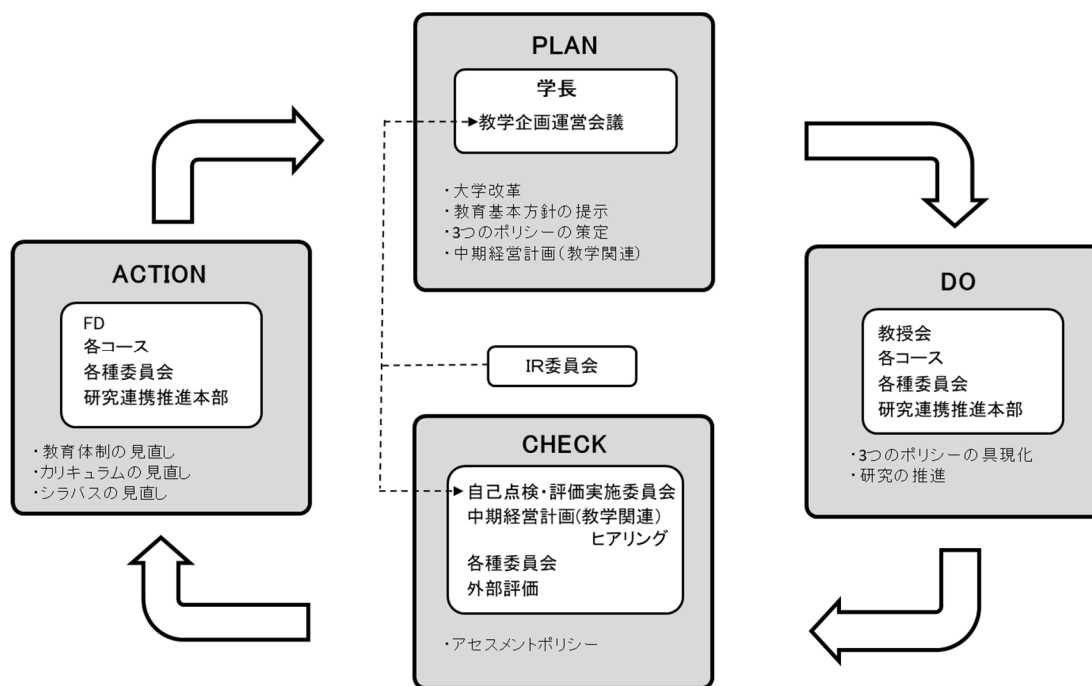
PLAN

学長
教学企画運営会議

・大学改革
・教育基本方針の提示
・3つのポリシーの策定
・中期経営計画(教学関連)

ACTION

FD
各コース
各種委員会
研究連携推進本部

・教育体制の見直し
・カリキュラムの見直し
・シラバスの見直し

IR委員会

DO

教授会
各コース
各種委員会
研究連携推進本部

・3つのポリシーの具現化
・研究の推進

CHECK

自己点検・評価実施委員会
中期経営計画(教学関連)ヒアリング
各種委員会
外部評価

・アセスメントポリシー